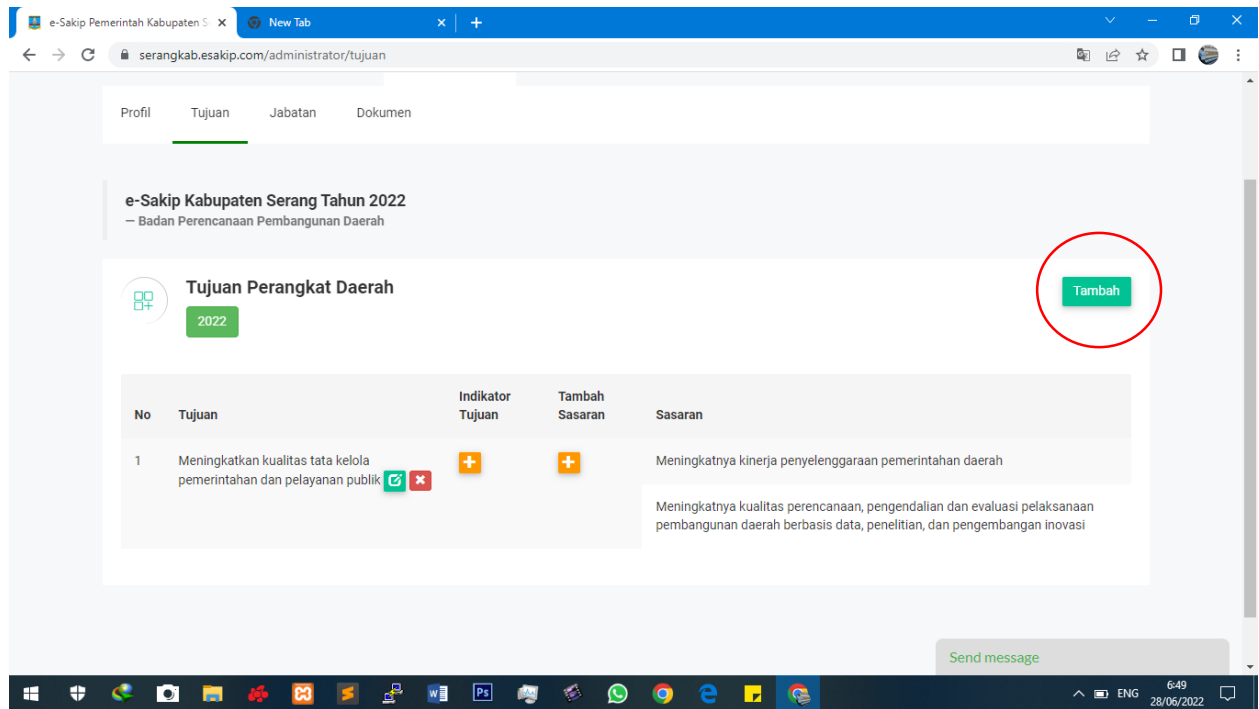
e-Sakip Pemerintah Kabupaten S ×
New Tab ×
+

serangkab.esakip.com/administrator/tujuan

Profil Tujuan Jabatan Dokumen

e-Sakip Kabupaten Serang Tahun 2022
— Badan Perencanaan Pembangunan Daerah

Tujuan Perangkat Daerah
2022

Tambah

| No | Tujuan | Indikator Tujuan | Tambah Sasaran | Sasaran |
|---|---|---|---|---|
| 1 | Meningkatkan kualitas tata kelola pemerintahan dan pelayanan publik | | | Meningkatnya kinerja penyelenggaraan pemerintahan daerah |
| | | | | Meningkatnya kualitas perencanaan, pengendalian dan evaluasi pelaksanaan pembangunan daerah berbasis data, penelitian, dan pengembangan inovasi |

Send message

ENG 6:49 28/06/2022